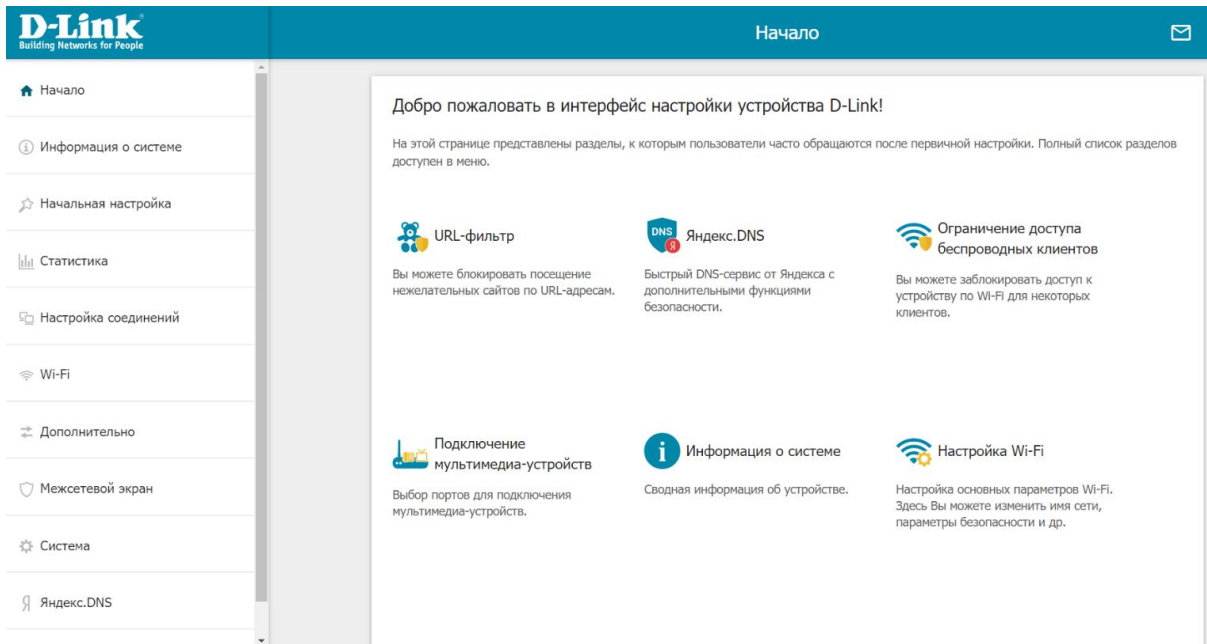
D-Link
Building Networks for People

Начало

Начало

Информация о системе

Начальная настройка

Статистика

Настройка соединений

Wi-Fi

Дополнительно

Межсетевой экран

Система

Яндекс.DNS

Добро пожаловать в интерфейс настройки устройства D-Link!

На этой странице представлены разделы, к которым пользователи часто обращаются после первичной настройки. Полный список разделов доступен в меню.

URL-фильтр

Вы можете блокировать посещение нежелательных сайтов по URL-адресам.

DNS Я Яндекс.DNS

Быстрый DNS-сервис от Яндекса с дополнительными функциями безопасности.

Ограничение доступа беспроводных клиентов

Вы можете заблокировать доступ к устройству по Wi-Fi для некоторых клиентов.

Подключение мультимедиа-устройств

Выбор портов для подключения мультимедиа-устройств.

Информация о системе

Сводная информация об устройстве.

Настройка Wi-Fi

Настройка основных параметров Wi-Fi. Здесь Вы можете изменить имя сети, параметры безопасности и др.